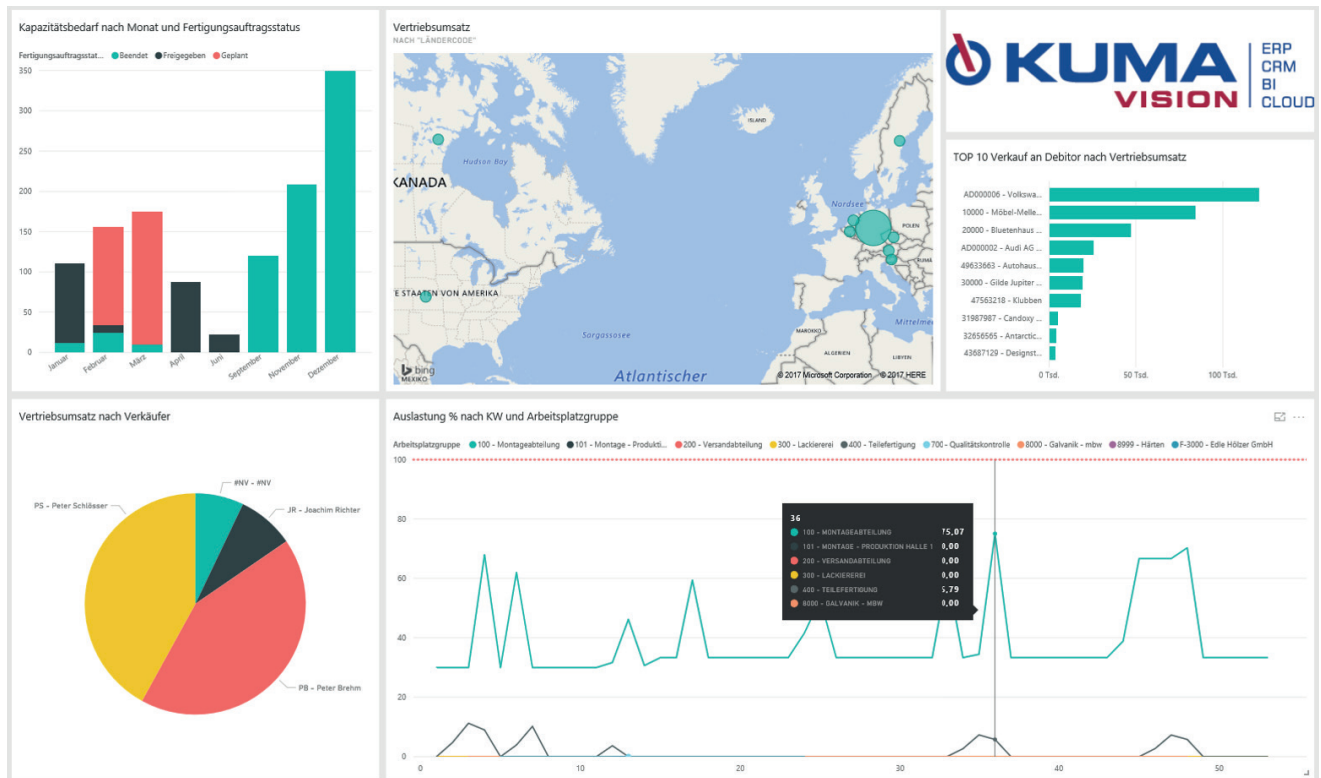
Kapazitätsbedarf nach Monat und Fertigungsauftragsstatus

Fertigungsauftragsstat... Beendet Freigegeben Geplant

350
300
250
200
150
100
50
0

Januar Februar März April Juni September November Dezember

Vertriebsumsatz
NACH "LÄNDERCODE"

Hudson Bay
KANADA
ISLAND
Nordsee
POLEN
E STAATEN VON AMERIKA
Sargassosee
MAROKKO
ALGERIEN
LIBYEN
Mittelmeer
MEXIKO
Atlantischer
bing
© 2017 Microsoft Corporation © 2017 HERE

KUMA VISION
ERP
CRM
BI
CLOUD

TOP 10 Verkauf an Debitor nach Vertriebsumsatz

AD000006 - Volkswa...
10000 - Möbel-Melle...
20000 - Bluetenhaus ...
AD000002 - Audi AG ...
49633663 - Autohaus...
30000 - Gilde Jupiter ...
47563218 - Klubben
31987987 - Candoxy ...
32656565 - Antarctic...
43687129 - Designst...

0 Tsd. 50 Tsd. 100 Tsd.

Vertriebsumsatz nach Verkäufer

#NV - #NV
JR - Joachim Richter
PS - Peter Schlösser
PB - Peter Brehm

Auslastung % nach KW und Arbeitsplatzgruppe

Arbeitsplatzgruppe 100 - Montageabteilung 101 - Montage - Produkti... 200 - Versandabteilung 300 - Lackiererei 400 - Teilefertigung 700 - Qualitätskontrolle 8000 - Galvanik - mbw 8999 - Härten F-3000 - Edle Hölzer GmbH

100
80
60
40
20
0

36
100 - MONTAGEABTEILUNG 75,07
101 - MONTAGE - PRODUKTION HALLE 1 0,00
200 - VERSANDABTEILUNG 0,00
300 - LACKIEREREI 0,00
400 - TEILEFERTIGUNG 5,79
8000 - GALVANIK - MBW 0,00

10 20 30 40 50